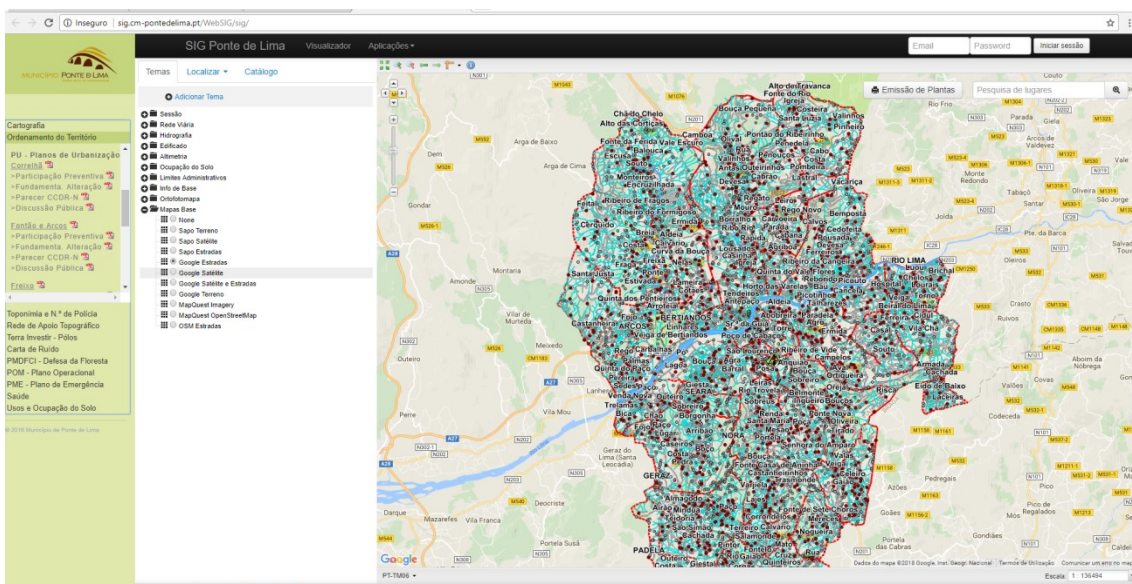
Inseguro | sig.cm-pontedelima.pt/WebSIG/sig/

MUNICÍPIO PONTE DE LIMA

SIG Ponte de Lima   Visualizador   Aplicações

Email   Password   Iniciar sessão

Temas   Localizar   Catálogo

Adicionar Tema

Sessão
Rede Viária
Hidrografia
Edificado
Altimetria
Ocupação do Solo
Limites Administrativos
Info de Base
Ortofotomapa
Mapas Base
None
Sapo Terreno
Sapo Satélite
Sapo Estradas
Google Estradas
Google Satélite
Google Satélite e Estradas
Google Terreno
MapQuest Imagery
MapQuest OpenStreetMap
OSM Estradas

Cartografia
Ordenamento do Território

PU - Planos de Urbanização
Correlhã
»Participação Preventiva
»Fundamenta. Alteração
»Parecer CCDR-N
»Discussão Pública

Fontão e Arcos
»Participação Preventiva
»Fundamenta. Alteração
»Parecer CCDR-N
»Discussão Pública

Freixo

Toponímia e N.º de Polícia
Rede de Apoio Topográfico
Terra Investir - Pólos
Carta de Ruído
PMDFCI - Defesa da Floresta
POM - Plano Operacional
PME - Plano de Emergência
Saúde
Usos e Ocupação do Solo

© 2016 Município de Ponte de Lima

Emissão de Plantas   Pesquisa de lugares

Alto da Travanca   Fonte do Rio   Chã do Chelo   Alto das Cortiças   Bouça Pequena   Igreja   Arga de Baixo   Arga de Cima   Dem   Gondar   Montaria   Vilar de Murteda   Meixedo   Outeiro   Perre   Vila Mou   Gerez do Lima (Santa Leocádia)   GERAZ   Deocriste   Darque   Mazarefes   Vila Franca   Portela Susã   PADELA   Couto   Rio Frio   Paradela   Giela   Arcos de Valdevez   Monte Redondo   Tabaçô   Santar   Jolda   Ponte da Barca   Salvador   Oleiros   Crasto   Ruivos   Aboim da Nóbrega   Covas   Codeceda   Pedregais   Pico   Pico de Regalados   Gondães   Portela das Cabras   RIO LIMA   ARCOS   BERTIANDOS   NORA   Vitorino   Feitosa   Estorãos   Calheiros   Brandara   Vacariça   Bemposta   Cerdeiro   Casal   Vila Chã   Eido de Baixo   Armada   Facha   Serdedelo

Google   Dados do mapa ©2018 Google, Inst. Geogr. Nacional   Termos de Utilização   Comunicar um erro no mapa

PT-TM06   Escala 1: 136484